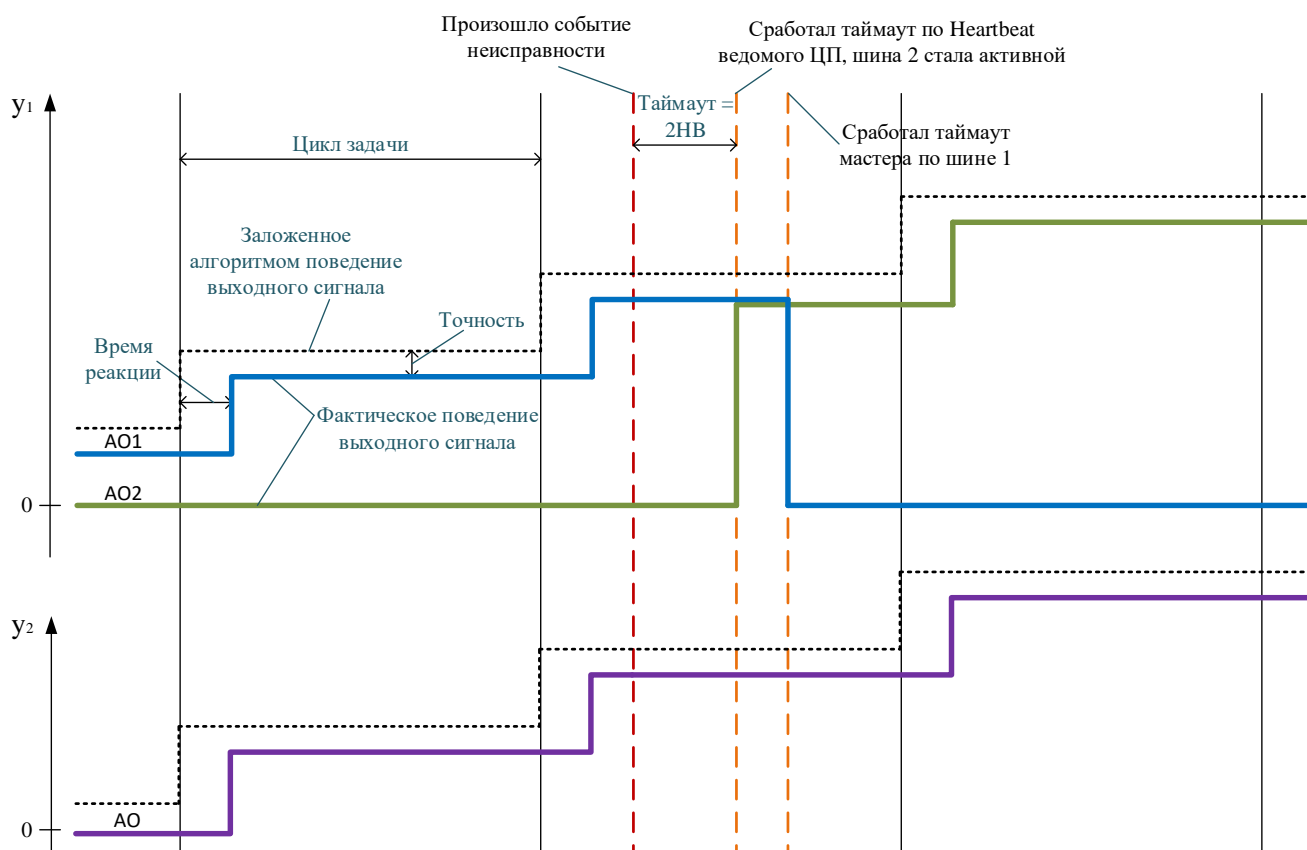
Произошло событие неисправности

Сработал таймаут по Heartbeat ведомого ЦП, шина 2 стала активной

$y_1$

Таймаут = 2HB

Сработал таймаут мастера по шине 1

Цикл задачи

Заложенное алгоритмом поведение выходного сигнала

Точность

Время реакции

Фактическое поведение выходного сигнала

AO1

AO2

0

$y_2$

AO

0